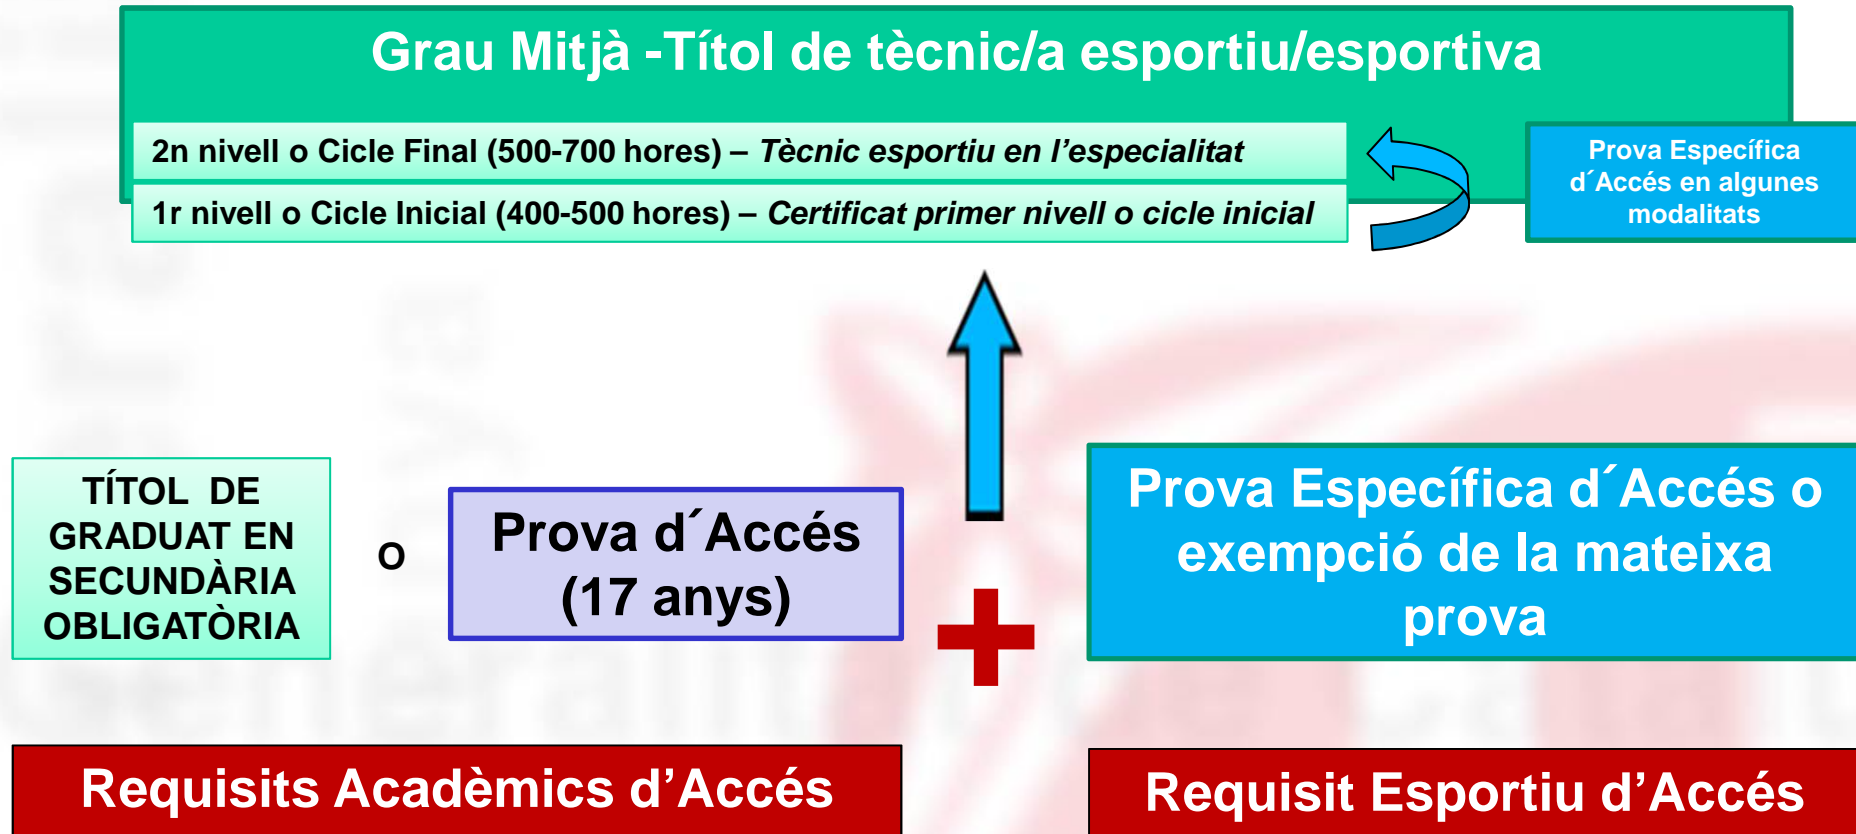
Grau Mitjà -Títol de tècnic/a esportiu/esportiva

2n nivell o Cicle Final (500-700 hores) – *Tècnic esportiu en l’especialitat*

1r nivell o Cicle Inicial (400-500 hores) – *Certificat primer nivell o cicle inicial*

Prova Específica d´Accés en algunes modalitats

TÍTOL DE GRADUAT EN SECUNDÀRIA OBLIGATÒRIA

o

Prova d´Accés (17 anys)

Prova Específica d´Accés o exempció de la mateixa prova

Requisits Acadèmics d’Accés

Requisit Esportiu d’Accés